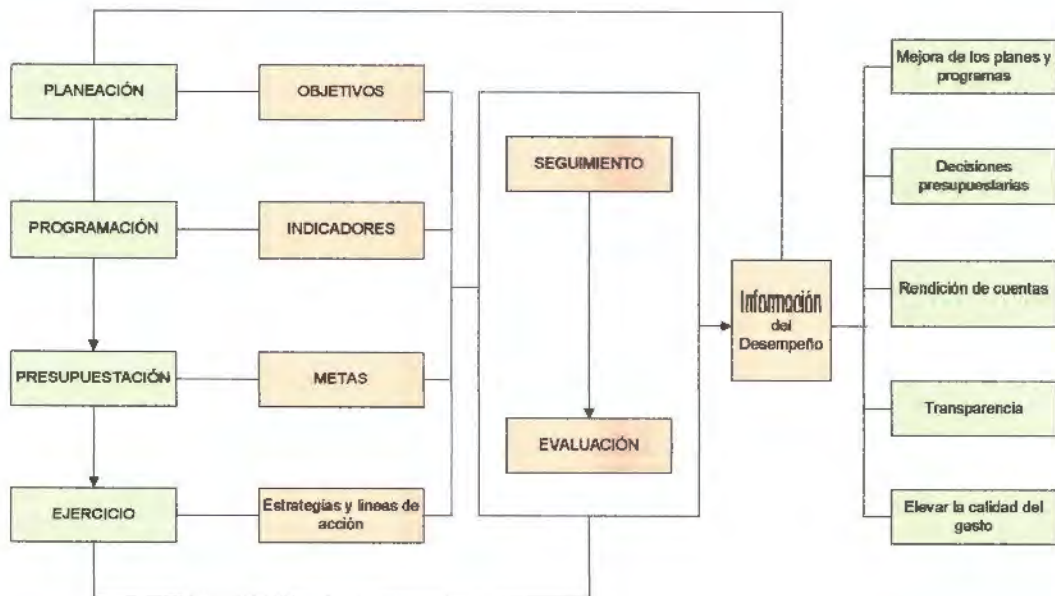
PLANEACIÓN

OBJETIVOS

PROGRAMACIÓN

INDICADORES

PRESUPUESTACIÓN

METAS

EJERCICIO

Estrategias y líneas de acción

SEGUIMIENTO

EVALUACIÓN

Información del Desempeño

Mejora de los planes y programas

Decisiones presupuestarias

Rendición de cuentas

Transparencia

Elevar la calidad del gasto